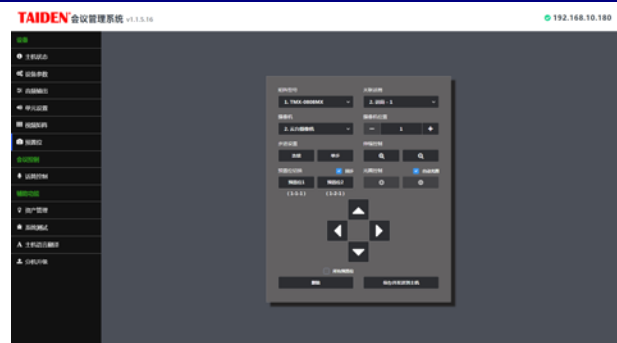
TAIDEN 会议管理系统 v1.1.5.16

192.168.10.180

设备

主机状态

设备参数

音频输出

单元设置

视频矩阵

预置位

会议控制

远程控制

辅助功能

用户管理

系统测试

主机语言翻译

日志下载

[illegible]

1. TMX-0808MX

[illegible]

2. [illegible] : 1

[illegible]

2. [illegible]

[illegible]

−

1

+

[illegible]

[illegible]

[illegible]

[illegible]

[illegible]

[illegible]

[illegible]

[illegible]

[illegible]

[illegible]

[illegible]

(1-1-1)

(1-2-1)

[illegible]

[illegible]

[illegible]